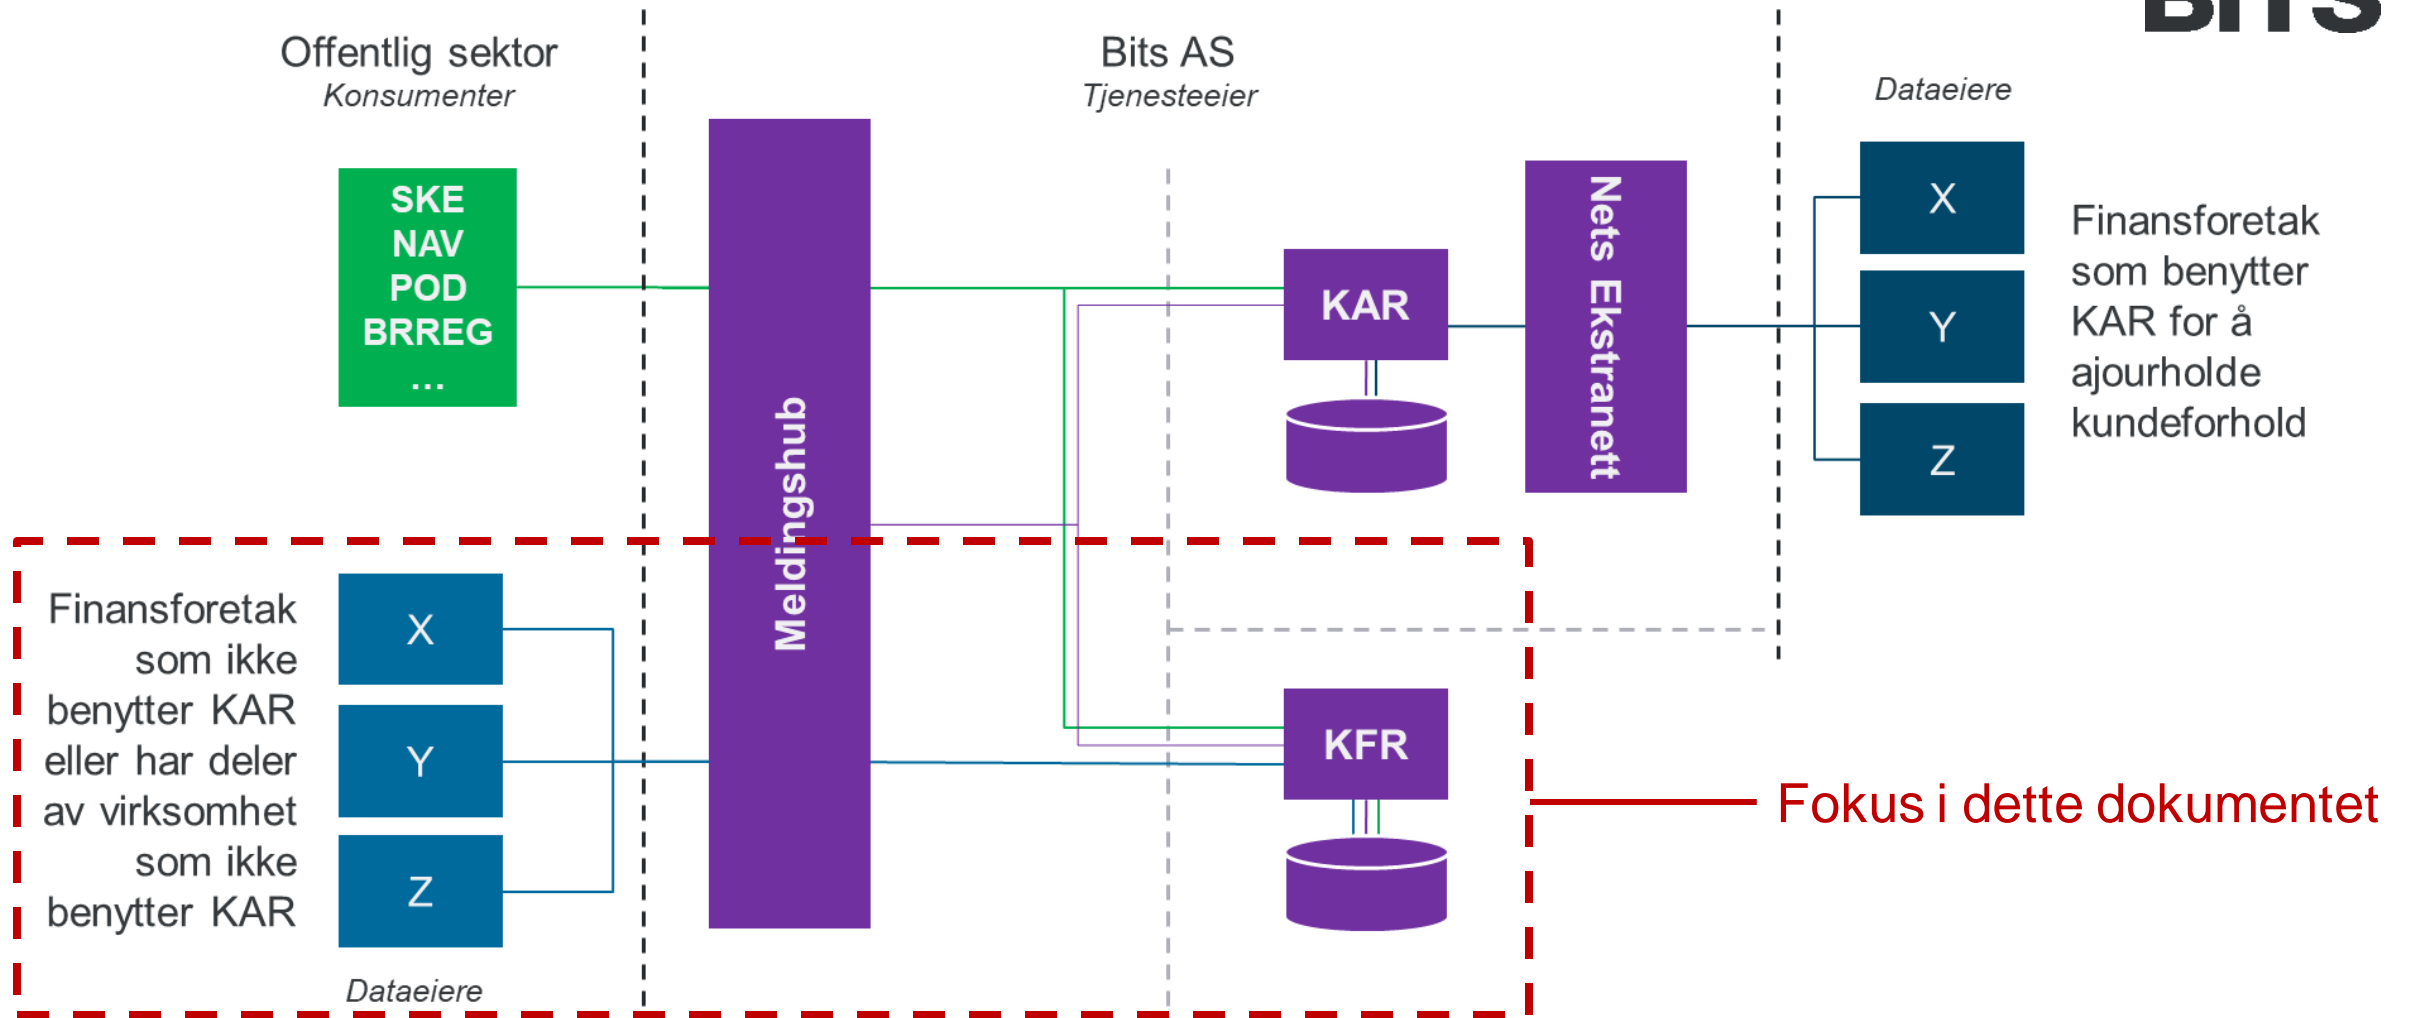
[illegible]

Offentlig sektor
Konsumenter

Bits AS
Tjenesteeier

Dataeiere

SKE
NAV
POD
BRREG
...

Meldingshub

KAR

Nets Ekstranett

X
Y
Z

Finansforetak som benytter KAR for å ajourholde kundeforhold

Finansforetak som ikke benytter KAR eller har deler av virksomhet som ikke benytter KAR

X
Y
Z

Dataeiere

KFR

Fokus i dette dokumentet